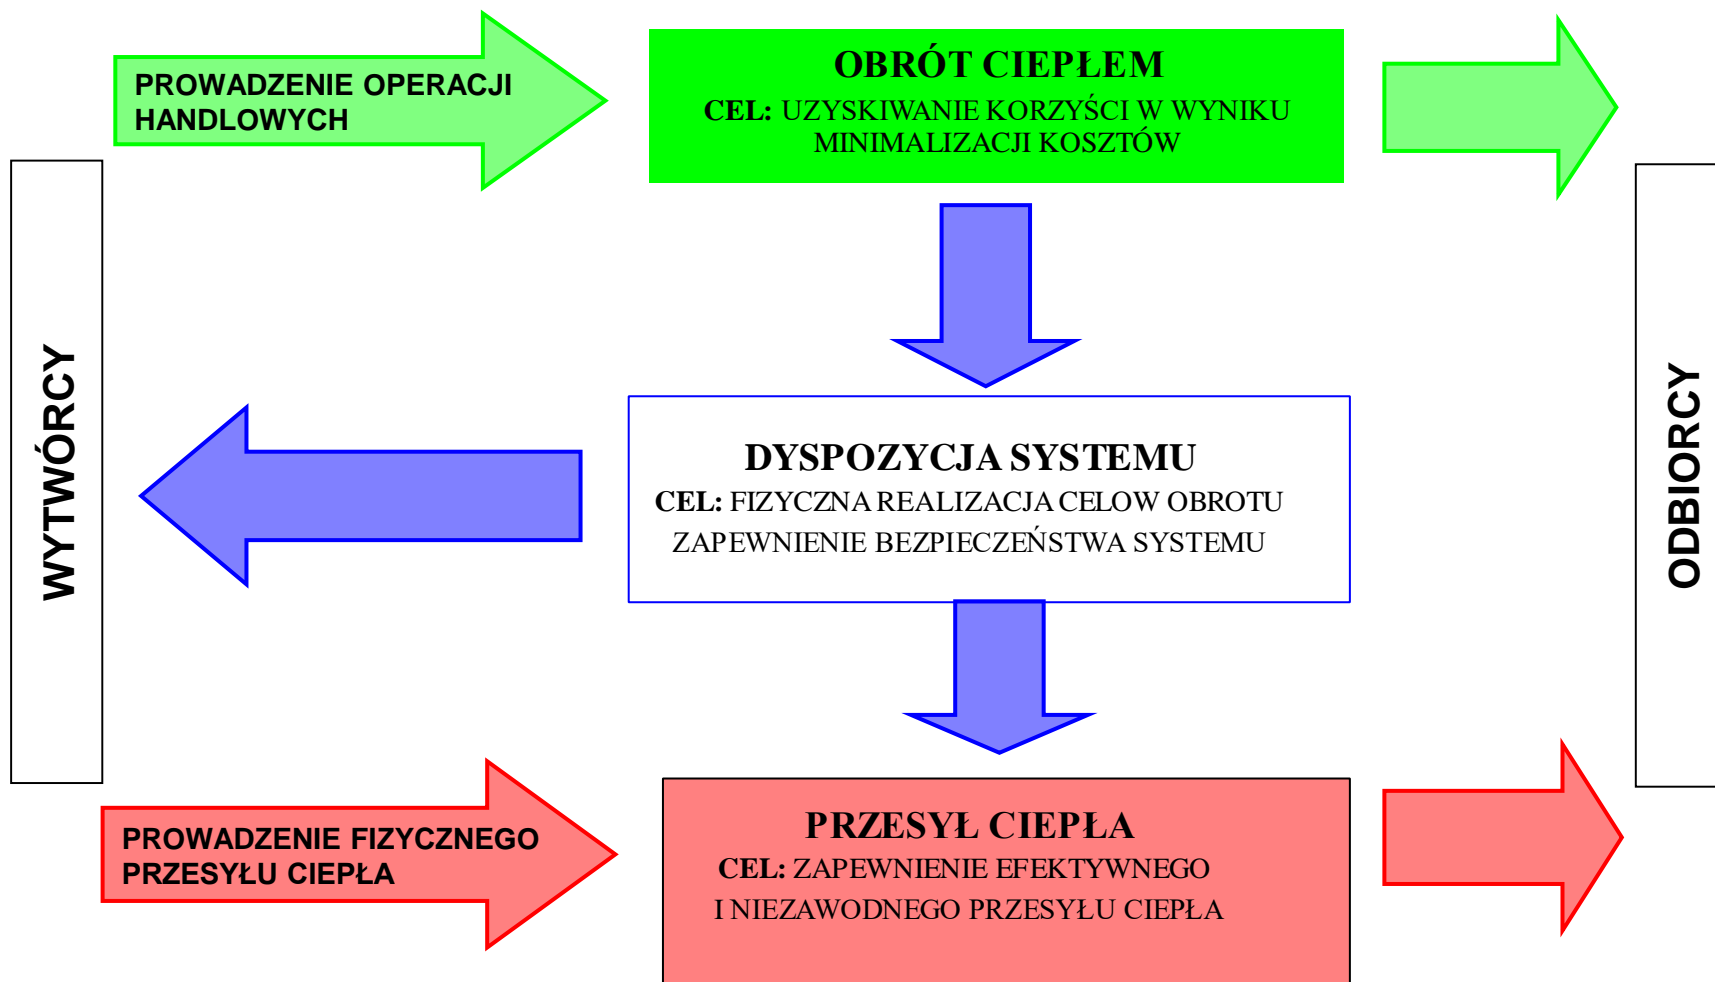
PROWADZENIE OPERACJI HANDLOWYCH

OBRÓT CIEPŁEM
CEL: UZYSKIWANIE KORZYŚCI W WYNIKU MINIMALIZACJI KOSZTÓW

WYTWÓRCY

DYSPOZYCJA SYSTEMU
CEL: FIZYCZNA REALIZACJA CELOW OBROTU
ZAPEWNIENIE BEZPIECZEŃSTWA SYSTEMU

ODBIORCY

PROWADZENIE FIZYCZNEGO PRZESYŁU CIEPŁA

PRZESYŁ CIEPŁA
CEL: ZAPEWNIENIE EFEKTYWNEGO I NIEZAWODNEGO PRZESYŁU CIEPŁA